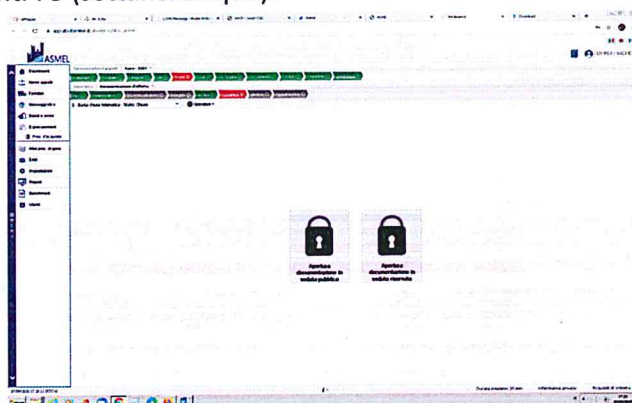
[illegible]

ASMEL

Dashboard
Nuovo appalto
Fornitori
Messaggistica
Bandi e avvisi
Questionari
Proc. d'acquisto
Albo prof. di gara
Enti
Impostazioni
Report
Documenti
Utenti

Apertura documentazione in seduta pubblica

Apertura documentazione in seduta riservata

Durata sessione: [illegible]  Informativa privacy  Modalità di utilizzo